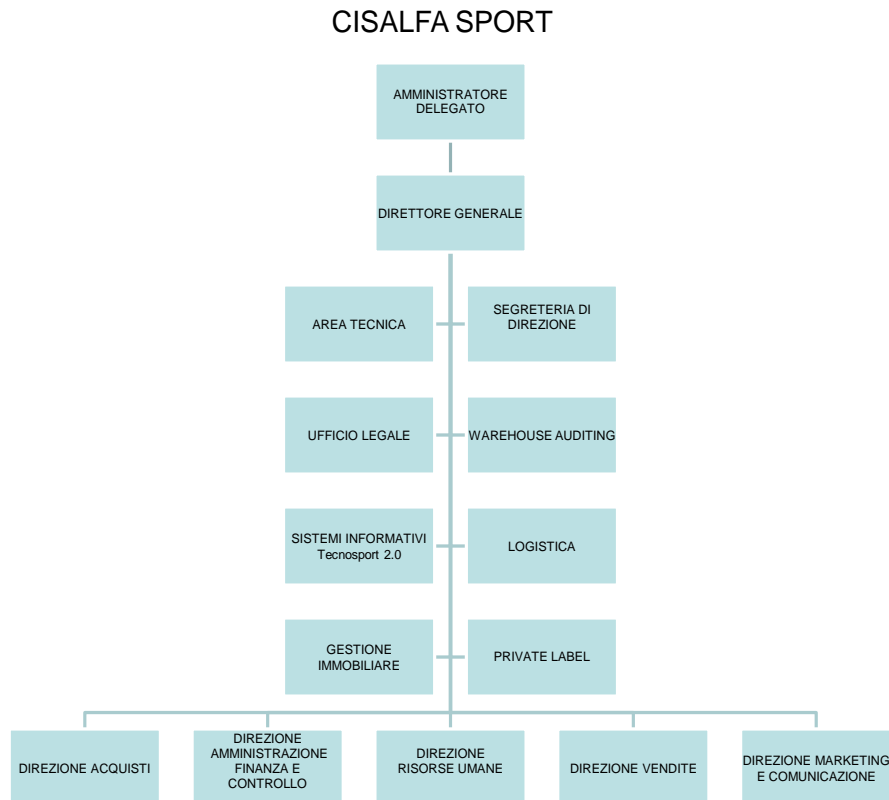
CISALFA SPORT

AMMINISTRATORE DELEGATO

DIRETTORE GENERALE

AREA TECNICA

SEGRETERIA DI DIREZIONE

UFFICIO LEGALE

WAREHOUSE AUDITING

SISTEMI INFORMATIVI Tecnosport 2.0

LOGISTICA

GESTIONE IMMOBILIARE

PRIVATE LABEL

DIREZIONE ACQUISTI

DIREZIONE AMMINISTRAZIONE FINANZA E CONTROLLO

DIREZIONE RISORSE UMANE

DIREZIONE VENDITE

DIREZIONE MARKETING E COMUNICAZIONE